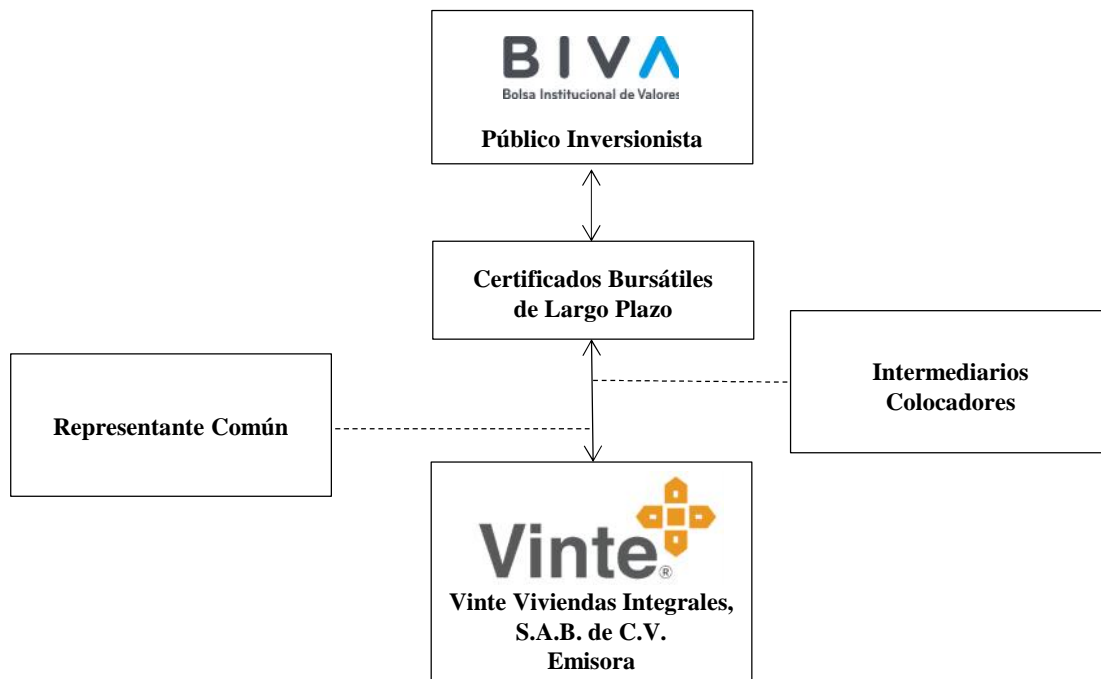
BIVA
Bolsa Institucional de Valores

Público Inversionista

Certificados Bursátiles de Largo Plazo

Intermediarios Colocadores

Representante Común

Vinte®

Vinte Viviendas Integrales, S.A.B. de C.V.
Emisora